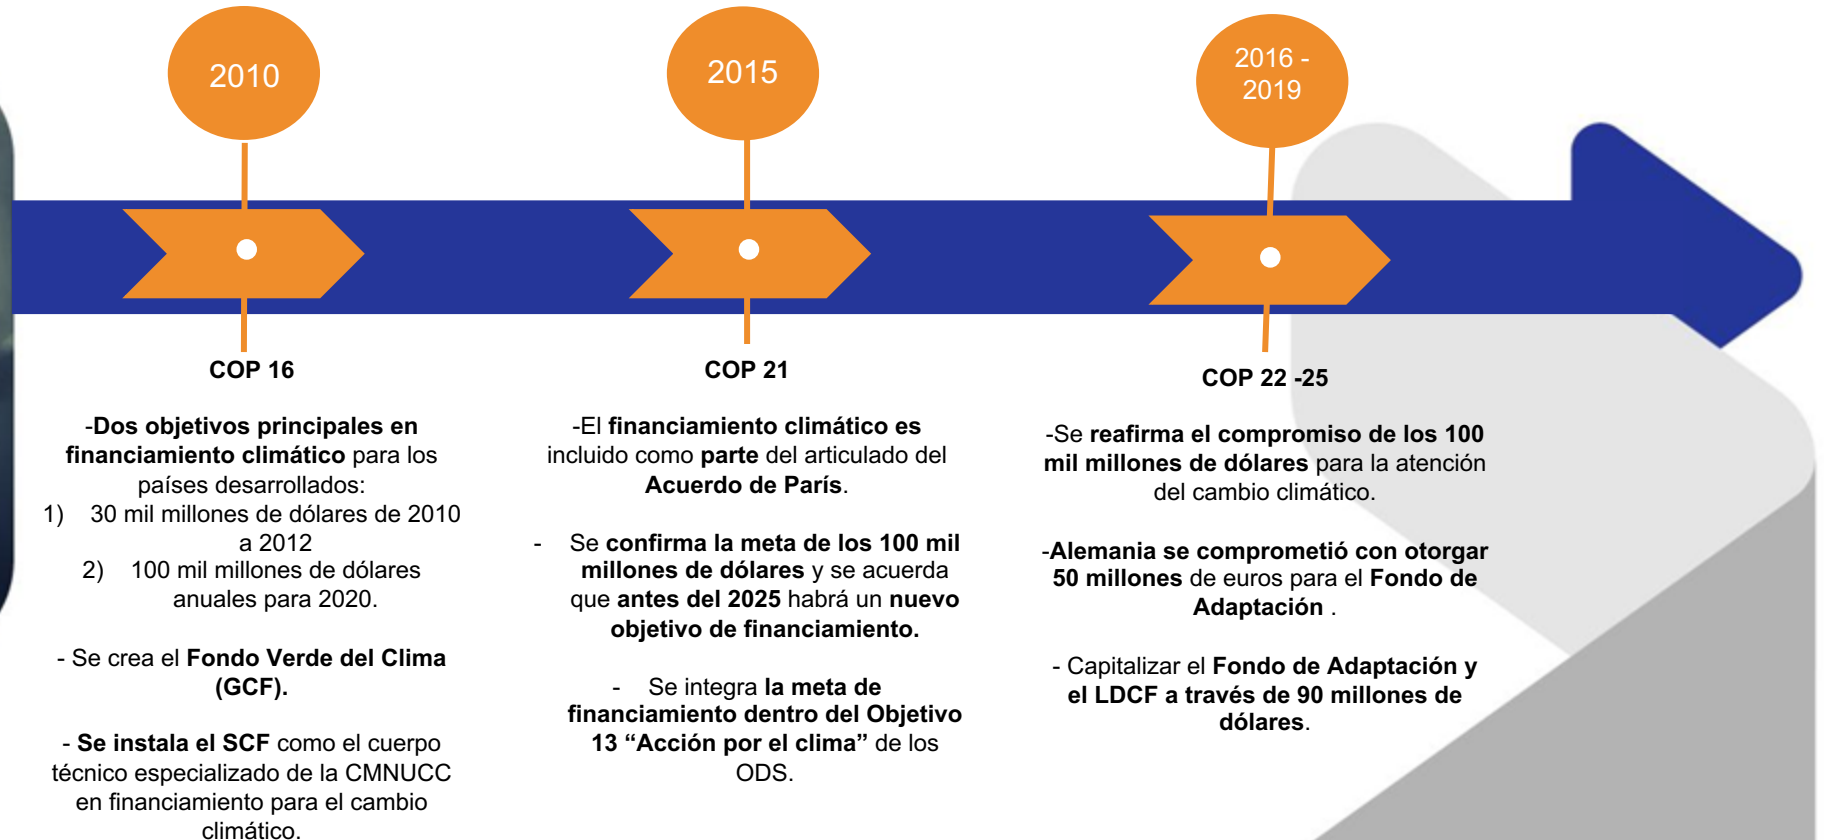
2010

2015

2016 - 2019

COP 16

-Dos objetivos principales en financiamiento climático para los países desarrollados:
1) 30 mil millones de dólares de 2010 a 2012
2) 100 mil millones de dólares anuales para 2020.

- Se crea el Fondo Verde del Clima (GCF).

- Se instala el SCF como el cuerpo técnico especializado de la CMNUCC en financiamiento para el cambio climático.

COP 21

-El financiamiento climático es incluido como parte del articulado del Acuerdo de París.

- Se confirma la meta de los 100 mil millones de dólares y se acuerda que antes del 2025 habrá un nuevo objetivo de financiamiento.

- Se integra la meta de financiamiento dentro del Objetivo 13 “Acción por el clima” de los ODS.

COP 22 -25

-Se reafirma el compromiso de los 100 mil millones de dólares para la atención del cambio climático.

-Alemania se comprometió con otorgar 50 millones de euros para el Fondo de Adaptación .

- Capitalizar el Fondo de Adaptación y el LDCF a través de 90 millones de dólares.